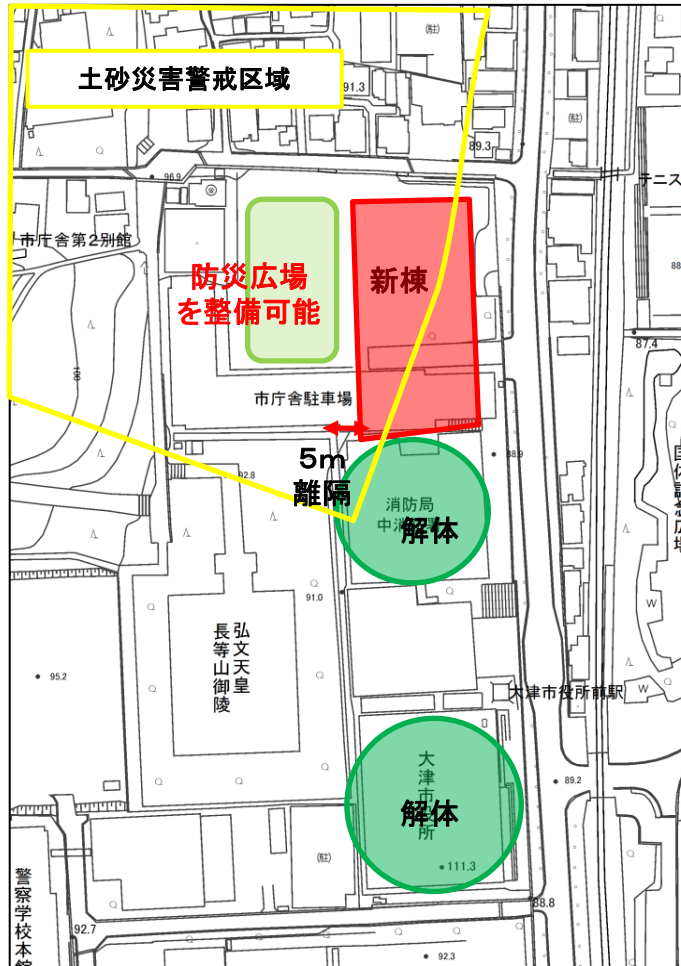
土砂災害警戒区域

91.3

(駐)

89.3

96.9

テニス

市庁舎第2別館

防災広場
を整備可能

新棟

87.4

市庁舎駐車場

5m
離隔

88.9

92.8

消防局
中消

解体

91.0

弘文天皇
長等山御陵

95.2

大津市役所前駅

大津市
所

解体

89.2

(駐)

111.3

88.8

警察学校本館

92.7

92.3